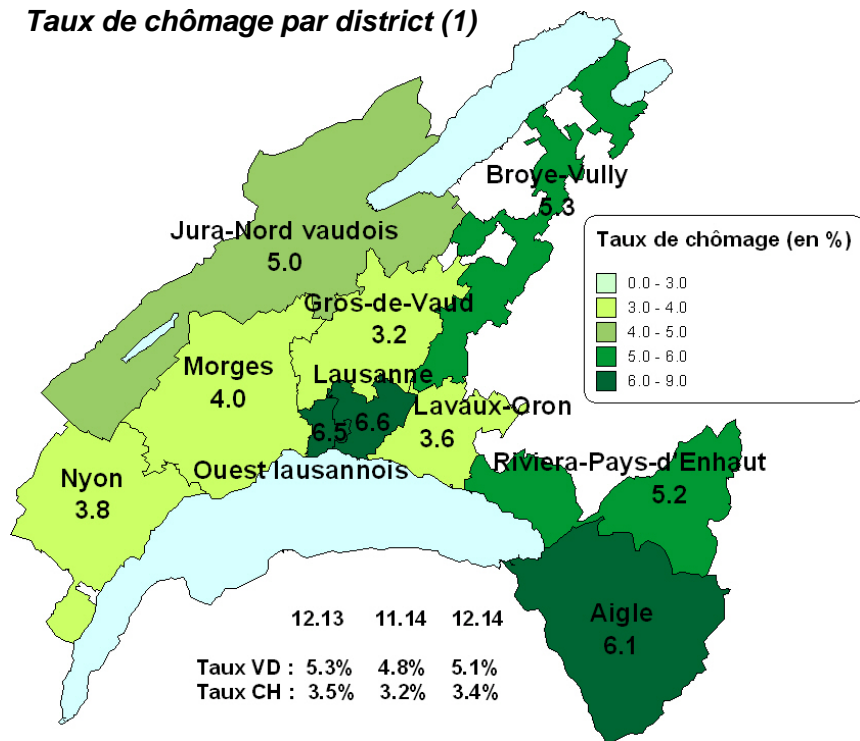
Taux de chômage par district (1)

Broye-Vully
5.3

Jura-Nord vaudois
5.0

Gros-de-Vaud
3.2

Morges
4.0

Lausanne
6.6

Ouest lausannois
6.5

Lavaux-Oron
3.6

Nyon
3.8

Riviera-Pays-d'Enhaut
5.2

Aigle
6.1

Taux de chômage (en %)
0.0 - 3.0
3.0 - 4.0
4.0 - 5.0
5.0 - 6.0
6.0 - 9.0

| | 12.13 | 11.14 | 12.14 |
|---|---|---|---|
| Taux VD : | 5.3% | 4.8% | 5.1% |
| Taux CH : | 3.5% | 3.2% | 3.4% |